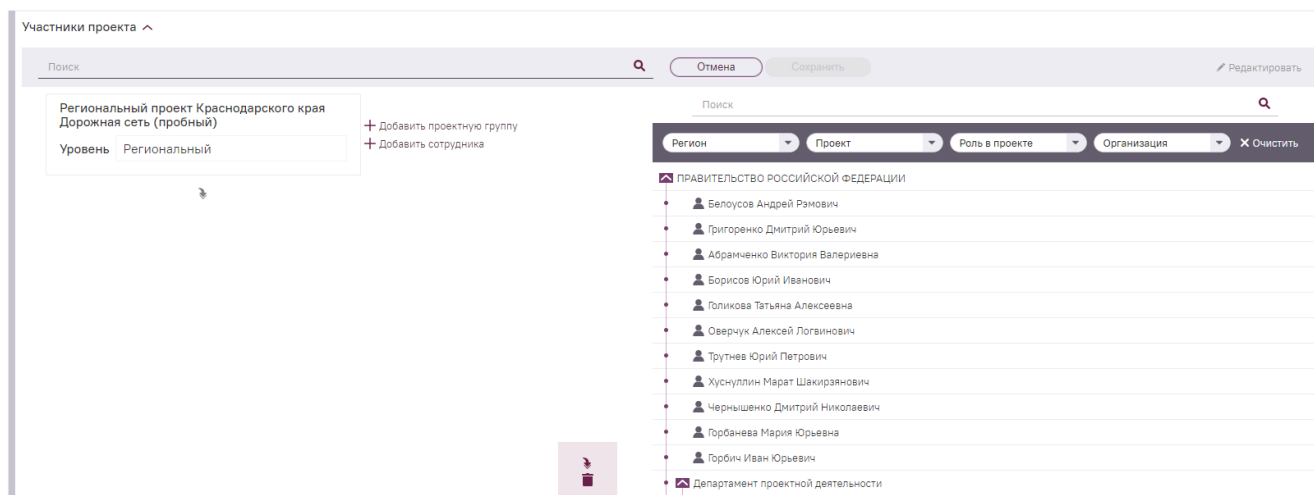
Участники проекта

Поиск

Отмена Сохранить

Редактировать

Региональный проект Краснодарского края Дорожная сеть (пробный)

Уровень Региональный

+ Добавить проектную группу
+ Добавить сотрудника

Поиск

Регион | Проект | Роль в проекте | Организация | ✕ Очистить

ПРАВИТЕЛЬСТВО РОССИЙСКОЙ ФЕДЕРАЦИИ

Белоусов Андрей Рэмович
Григоренко Дмитрий Юрьевич
Абрамченко Виктория Валериевна
Борисов Юрий Иванович
Голикова Татьяна Алексеевна
Оверчук Алексей Логинович
Трутнев Юрий Петрович
Хуснуллин Марат Шакирзянович
Чернышенко Дмитрий Николаевич
Горбанева Мария Юрьевна
Горбич Иван Юрьевич

Департамент проектной деятельности